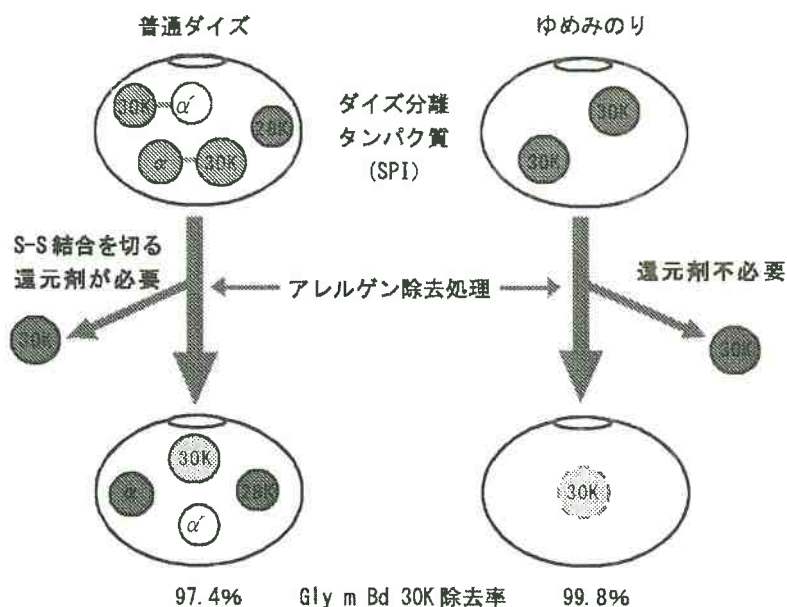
普通ダイズ

ゆめみのり

30K $\alpha'$ 28K $\alpha$ 30K

ダイズ分離タンパク質 (SPI)

30K 30K

S-S結合を切る還元剤が必要

アレルゲン除去処理

還元剤不必要

30K

30K

30K $\alpha$ 28K $\alpha'$

30K

97.4%　Gly m Bd 30K 除去率　99.8%